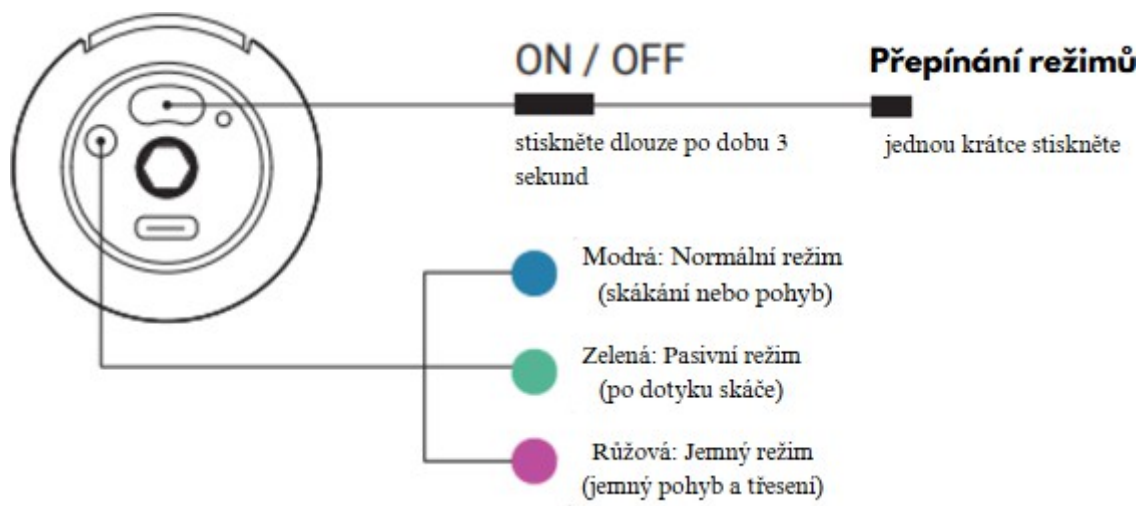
ON / OFF

stiskněte dlouze po dobu 3 sekund

Přepínání režimů

jednou krátce stiskněte

Modrá: Normální režim (skákání nebo pohyb)

Zelená: Pasivní režim (po dotyku skáče)

Růžová: Jemný režim (jemný pohyb a třesení)